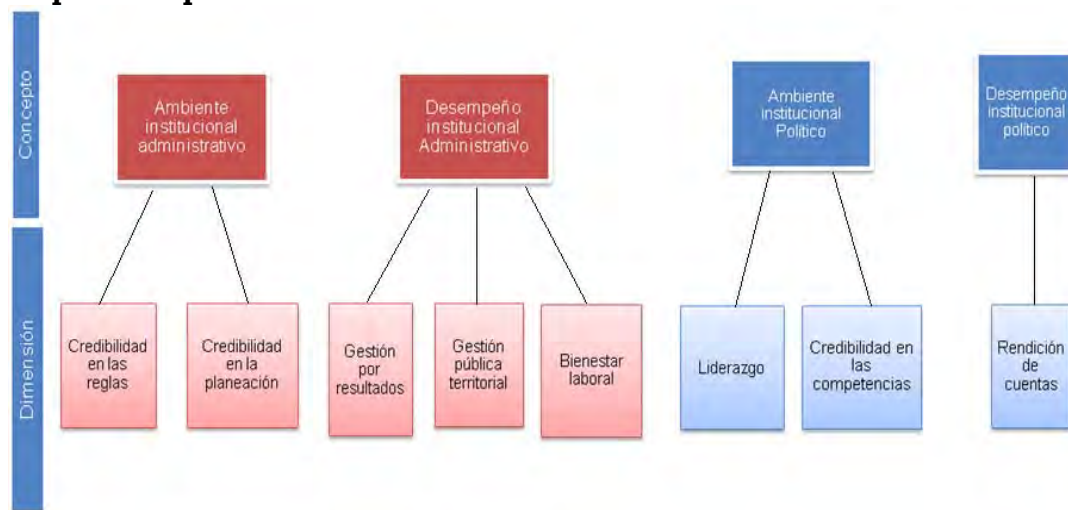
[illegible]

Concepto

Dimensión

Ambiente institucional administrativo

Desempeño institucional Administrativo

Ambiente institucional Político

Desempeño institucional político

Credibilidad en las reglas

Credibilidad en la planeación

Gestión por resultados

Gestión pública territorial

Bienestar laboral

Liderazgo

Credibilidad en las competencias

Rendición de cuentas